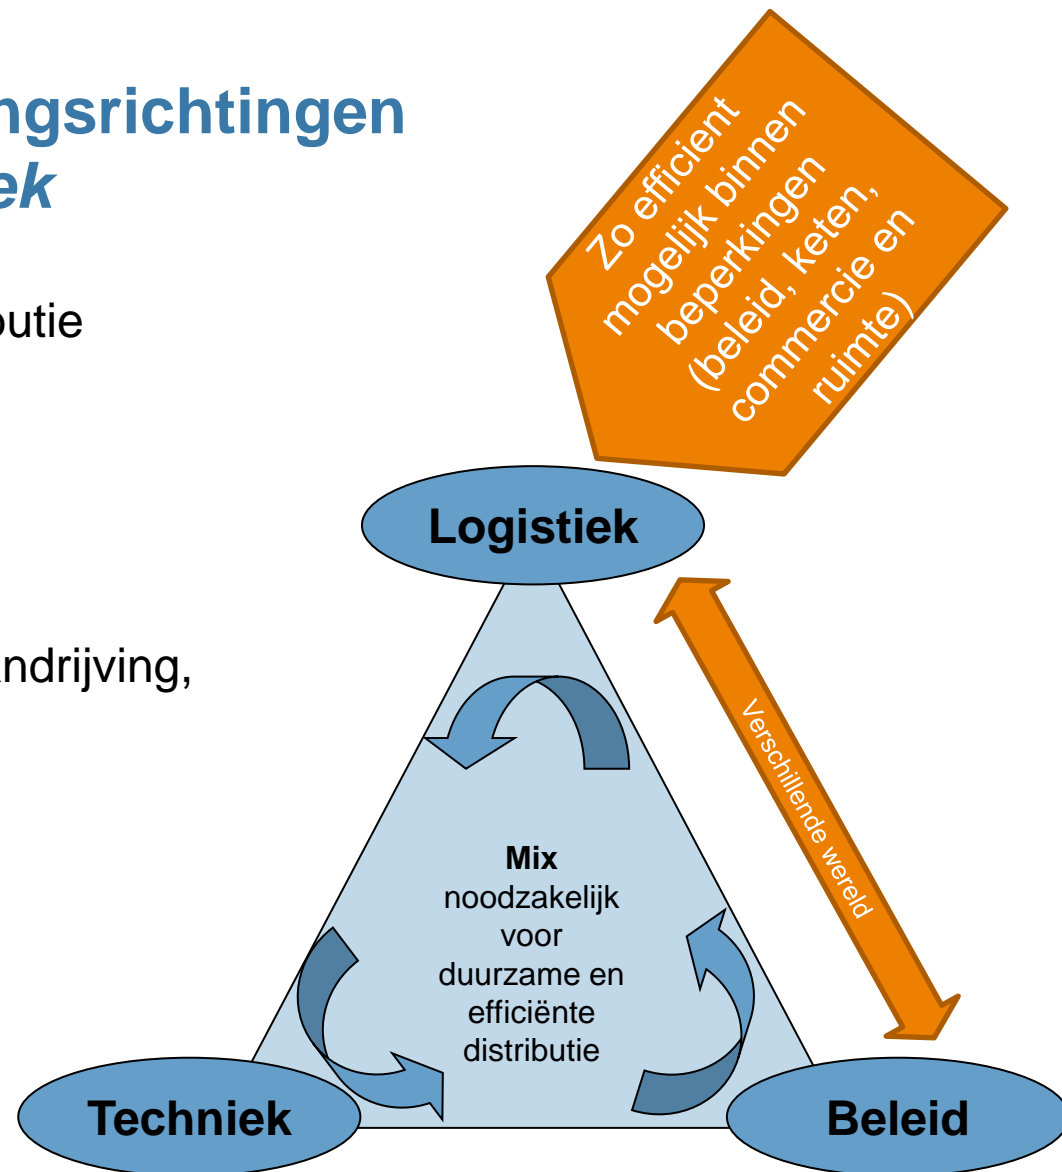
ngsrichtingen
ek

butie

ndrijving,

Zo efficient mogelijk binnen beperkingen (beleid, keten, commercie en ruimte)

Logistiek

Verschillende wereld

Mix
noodzakelijk voor duurzame en efficiënte distributie

Techniek

Beleid